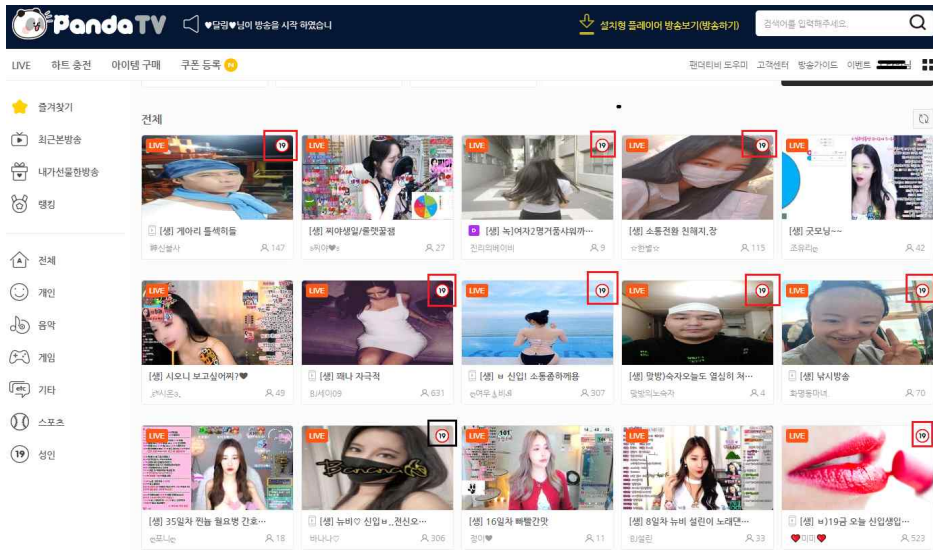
PandaTV ♥달림♥님이 방송을 시작 하였습니 설치형 플레이어 방송보기(방송하기) 검색어를 입력해주세요.

LIVE 하트 충전 아이템 구매 쿠폰 등록 팬더티비 도우미 고객센터 방송가이드 이벤트

즐겨찾기
최근본방송
내가선물한방송
랭킹
전체
개인
음악
게임
기타
스포츠
성인

전체

LIVE 19 [생] 게아리 틀섹하들 뿌신불사 147
LIVE [생] 찌아생일/룰렛꿀잼 쁘찌아 27
LIVE 19 [생] 녹]여자2명거품샤워까... 진리의베이비 9
LIVE 19 [생] 소통전환 친해지.장 한별 115
LIVE [생] 굿모닝~~ 조유리 42

LIVE 19 [생] 시오니 보고싶어찌?♥ 49
LIVE 19 [생] 패나 자극적 B세이09 631
LIVE 19 [생] ㅂ 신입! 소통좀하께용 307
LIVE 19 [생] 멍방)숙자오늘도 열심히 처... 멍방의노숙자 4
LIVE 19 [생] 낚시방송 화명동마녀 70

LIVE [생] 35일차 윈늉 월요병 간호... 18
LIVE 19 [생] 뉴비♡ 신입ㅂ...견신오... 바나나 306
LIVE [생] 16일차 빠빨간맛 11
LIVE [생] 8일차 뉴비 설린이 노래댄... 33
LIVE 19 [생] ㅂ)19금 오늘 신입생입... ♥미미♥ 523